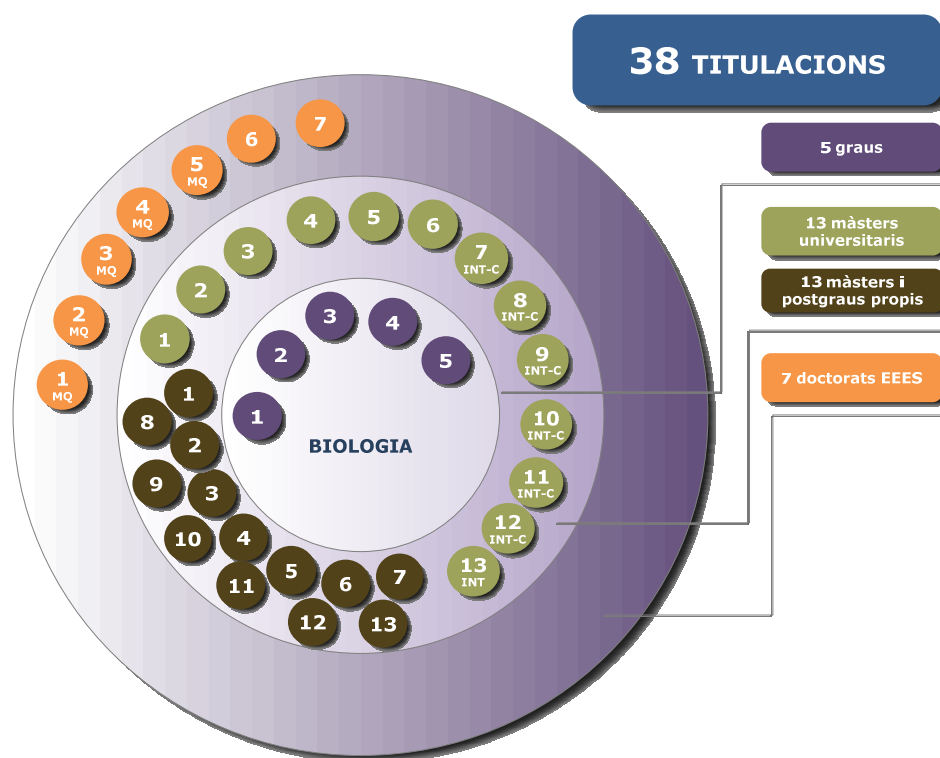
38 TITULACIONS

5 graus

13 màsters universitaris

13 màsters i postgraus propis

7 doctorats EEES

1 MQ
2 MQ
3 MQ
4 MQ
5 MQ
6
7

1
2
3
4
5
6
7 INT-C
8 INT-C
9 INT-C
10 INT-C
11 INT-C
12 INT-C
13 INT

1
2
3
4
5

BIOLOGIA

1
2
3
4
5
6
7
8
9
10
11
12
13